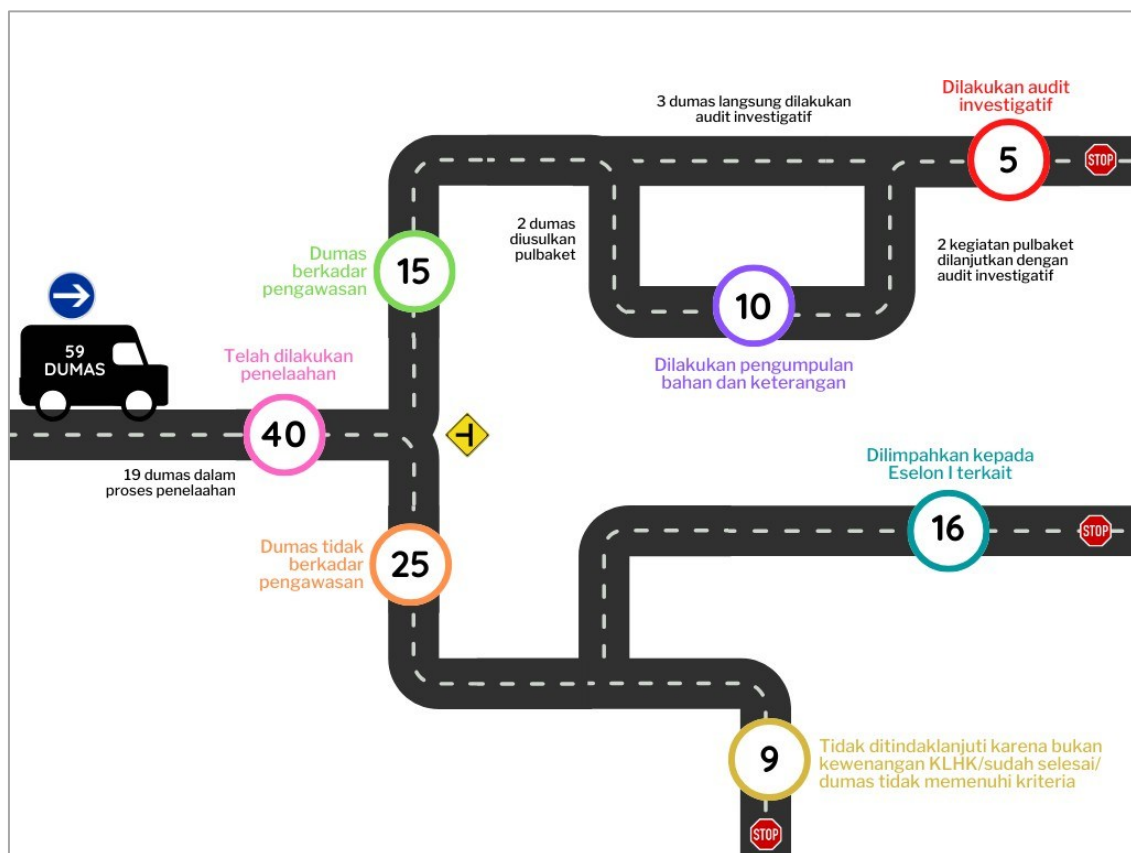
3 dumas langsung dilakukan audit investigatif

Dilakukan audit investigatif

5

STOP

2 dumas diusulkan pulbaket

2 kegiatan pulbaket dilanjutkan dengan audit investigatif

Dumas berkadar pengawasan

15

10

Dilakukan pengumpulan bahan dan keterangan

59 DUMAS

Telah dilakukan penelaahan

40

19 dumas dalam proses penelaahan

Dilimpahkan kepada Eselon I terkait

16

STOP

Dumas tidak berkadar pengawasan

25

9

Tidak ditindaklanjuti karena bukan kewenangan KLHK/sudah selesai/ dumas tidak memenuhi kriteria

STOP